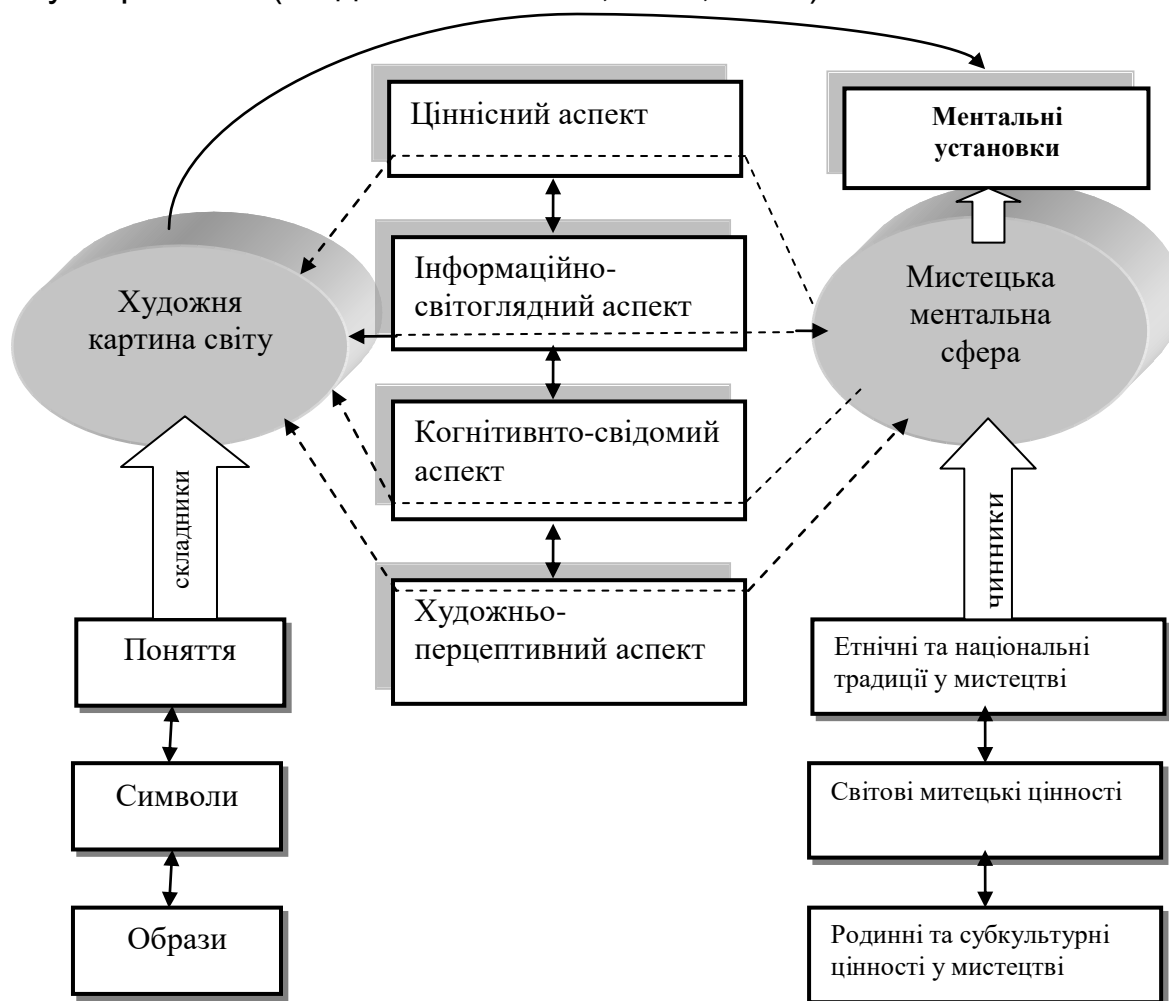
Ціннісний аспект

Ментальні установки

Інформаційно-світоглядний аспект

Художня картина світу

Мистецька ментальна сфера

Когнітивнто-свідомий аспект

Художньо-перцептивний аспект

складники

чинники

Поняття

Символи

Образи

Етнічні та національні традиції у мистецтві

Світові митецькі цінності

Родинні та субкультурні цінності у мистецтві